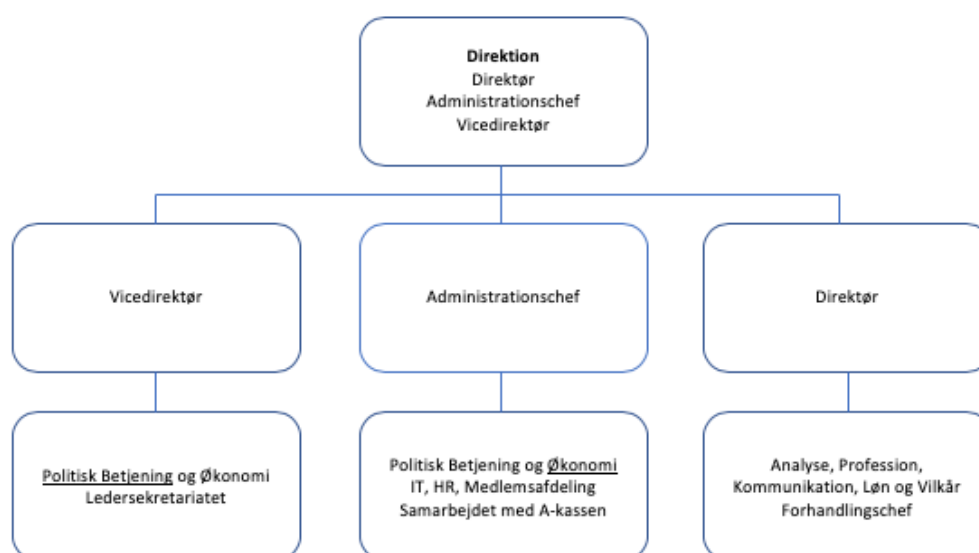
**Direktion**
Direktør
Administrationschef
Vicedirektør

Vicedirektør

Administrationschef

Direktør

Politisk Betjening og Økonomi
Ledersekretariatet

Politisk Betjening og Økonomi
IT, HR, Medlemsafdeling
Samarbejdet med A-kassen

Analyse, Profession,
Kommunikation, Løn og Vilkår
Forhandlingschef